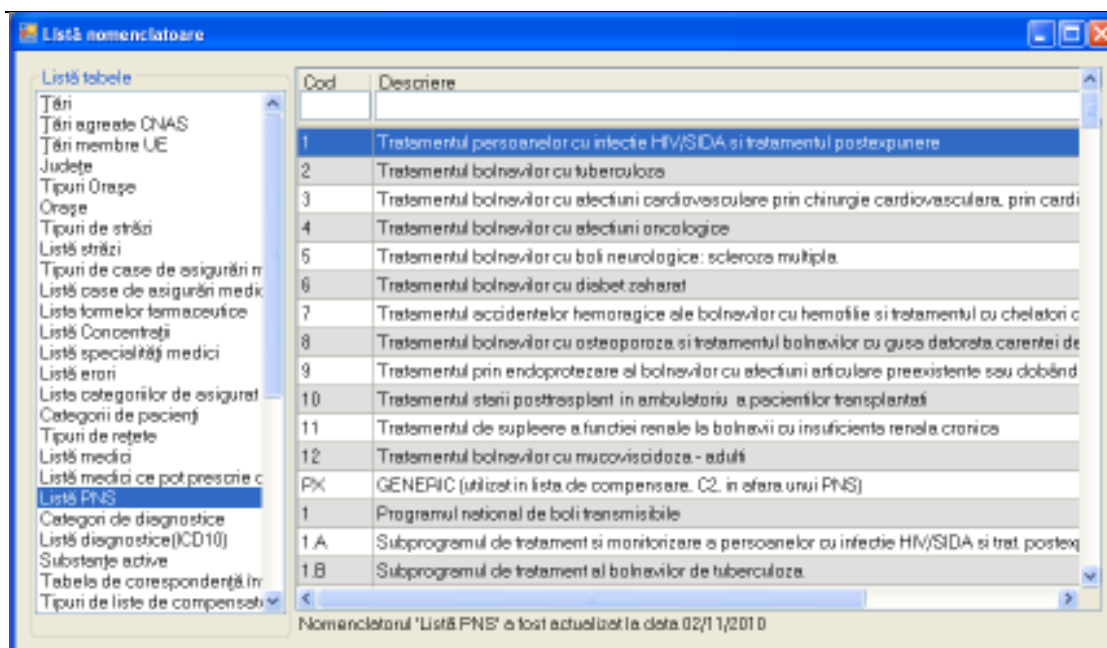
Listă nomenclatoare

Listă tabele

Țări
Țări agreate CNAS
Țări membre UE
Județe
Tipuri Orașe
Orașe
Tipuri de străzi
Listă străzi
Tipuri de case de asigurări m
Listă case de asigurări medic
Lista formelor farmaceutice
Listă Concentrații
Listă specialități medici
Listă erori
Lista categoriilor de asigurat
Categorii de pacienți
Tipuri de rețete
Listă medici
Listă medici ce pot prescrie c
Listă PNS
Categorii de diagnostice
Listă diagnostice(ICD10)
Substanțe active
Tabela de corespondență în
Tipuri de liste de compensat

| Cod | Descriere |
|---|---|
| | |
| 1 | Tratamentul persoanelor cu infectie HIV/SIDA si tratamentul postexpunere |
| 2 | Tratamentul bolnavilor cu tuberculoza |
| 3 | Tratamentul bolnavilor cu afectiuni cardiovasculare prin chirurgie cardiovasculara, prin cardi |
| 4 | Tratamentul bolnavilor cu afectiuni oncologice |
| 5 | Tratamentul bolnavilor cu boli neurologice: scleroza multipla. |
| 6 | Tratamentul bolnavilor cu diabet zaharat |
| 7 | Tratamentul accidentelor hemoragice ale bolnavilor cu hemofilie si tratamentul cu chelatori c |
| 8 | Tratamentul bolnavilor cu osteoporoza si tratamentul bolnavilor cu gusa datorata carentei de |
| 9 | Tratamentul prin endoprotezare al bolnavilor cu afectiuni articulare preexistente sau dobând |
| 10 | Tratamentul starii posttrasplant in ambulatoriu a pacientilor transplantati |
| 11 | Tratamentul de supleere a functiei renale la bolnavii cu insuficienta renala cronica |
| 12 | Tratamentul bolnavilor cu mucoviscidoza - adulti |
| PX | GENERIC (utilizat in lista de compensare. C2. in afara unui PNS) |
| 1 | Programul national de boli transmisibile |
| 1.A | Subprogramul de tratament si monitorizare a persoanelor cu infectie HIV/SIDA si trat. postexp |
| 1.B | Subprogramul de tratament al bolnavilor de tuberculoza. |

Nomenclatorul 'Listă PNS' a fost actualizat la data 02/11/2010